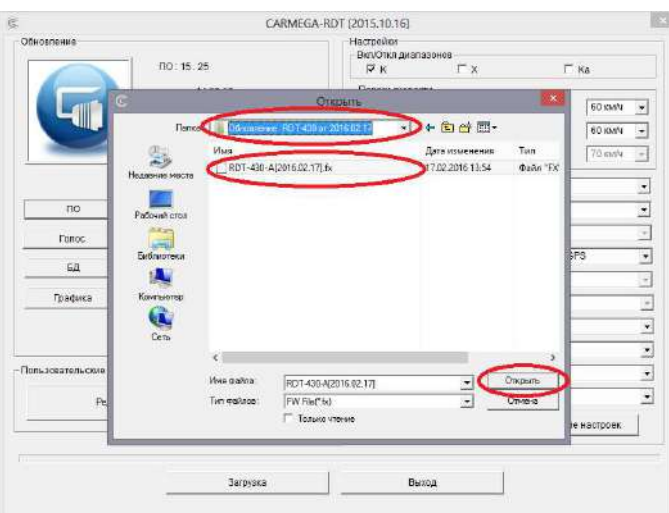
CARMEGA-RDT [2015.10.16]

Обновление

ПО : 15. 25

ПО

Голос

БД

Графика

Пользовательские

Ре

Настройки

Вкл/Откл диапазонов

☑ K

☐ X

☐ Ka

60 км/ч

60 км/ч

70 км/ч

PS

е настроек

Открыть

Папка: Обновление RDT-430 от 2016.02.17

Имя

Дата изменения

Тип

RDT-430-A[2016.02.17].fx

17.02.2016 13:54

Файл "FX

Недавние места

Рабочий стол

Библиотеки

Компьютер

Сеть

Имя файла:

RDT-430-A[2016.02.17]

Открыть

Тип файлов:

FW File(*.fx)

Отмена

Только чтение

Загрузка

Выход